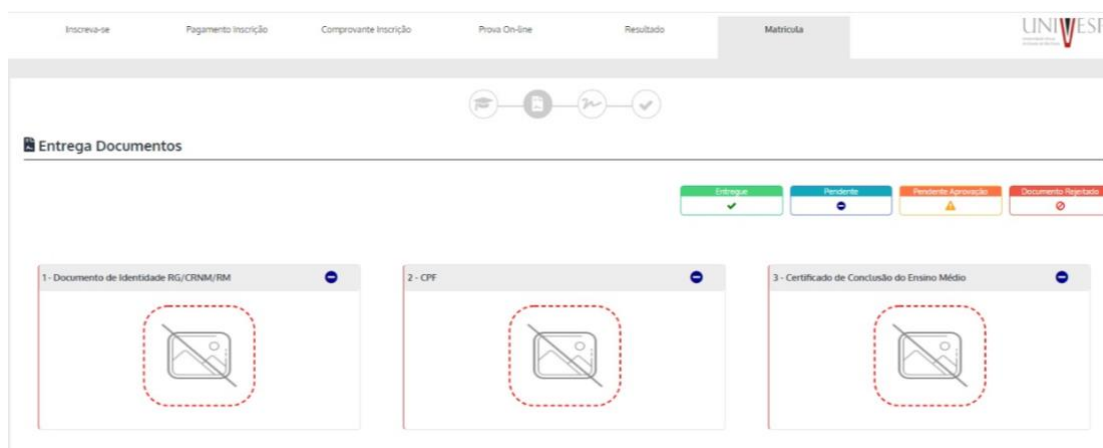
Inscreva-se | Pagamento Inscrição | Comprovante Inscrição | Prova On-line | Resultado | Matricula

UNIVESP

Entrega Documentos

Entregue | Pendente | Pendente Aprovação | Documento Rejeitado

1 - Documento de Identidade RG/CRNM/RM

2 - CPF

3 - Certificado de Conclusão do Ensino Médio